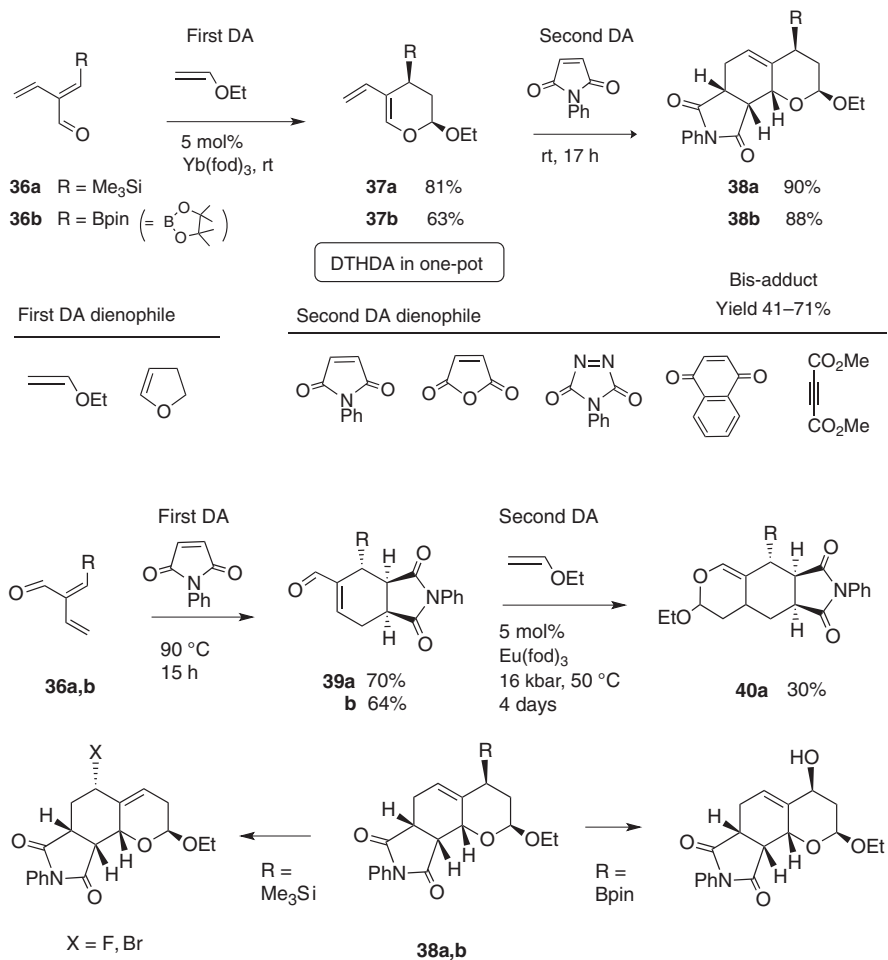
R
O
36a R = Me$_3$Si
36b R = Bpin $\left(= \text{B}\begin{smallmatrix}O\\O\end{smallmatrix}\right)$

First DA
OEt
5 mol%
Yb(fod)$_3$, rt

R
O OEt
37a 81%
37b 63%

Second DA
O N O
Ph
rt, 17 h

R
H
O
O OEt
PhN H
H
O
38a 90%
38b 88%

DTHDA in one-pot

Bis-adduct
Yield 41–71%

First DA dienophile
OEt
O

Second DA dienophile
O N O
Ph
O O O
N=N
O N O
Ph
O O
CO$_2$Me
CO$_2$Me

R
O
36a,b

First DA
O N O
Ph
90 °C
15 h

R H O
O
NPh
H O
39a 70%
b 64%

Second DA
OEt
5 mol%
Eu(fod)$_3$
16 kbar, 50 °C
4 days

R H O
O
NPh
EtO H O
40a 30%

X
H
O
O OEt
PhN H
H
O
X = F, Br

R =
Me$_3$Si

R
H
O
O OEt
PhN H
H
O
38a,b

R =
Bpin

HO
H
O
O OEt
PhN H
H
O